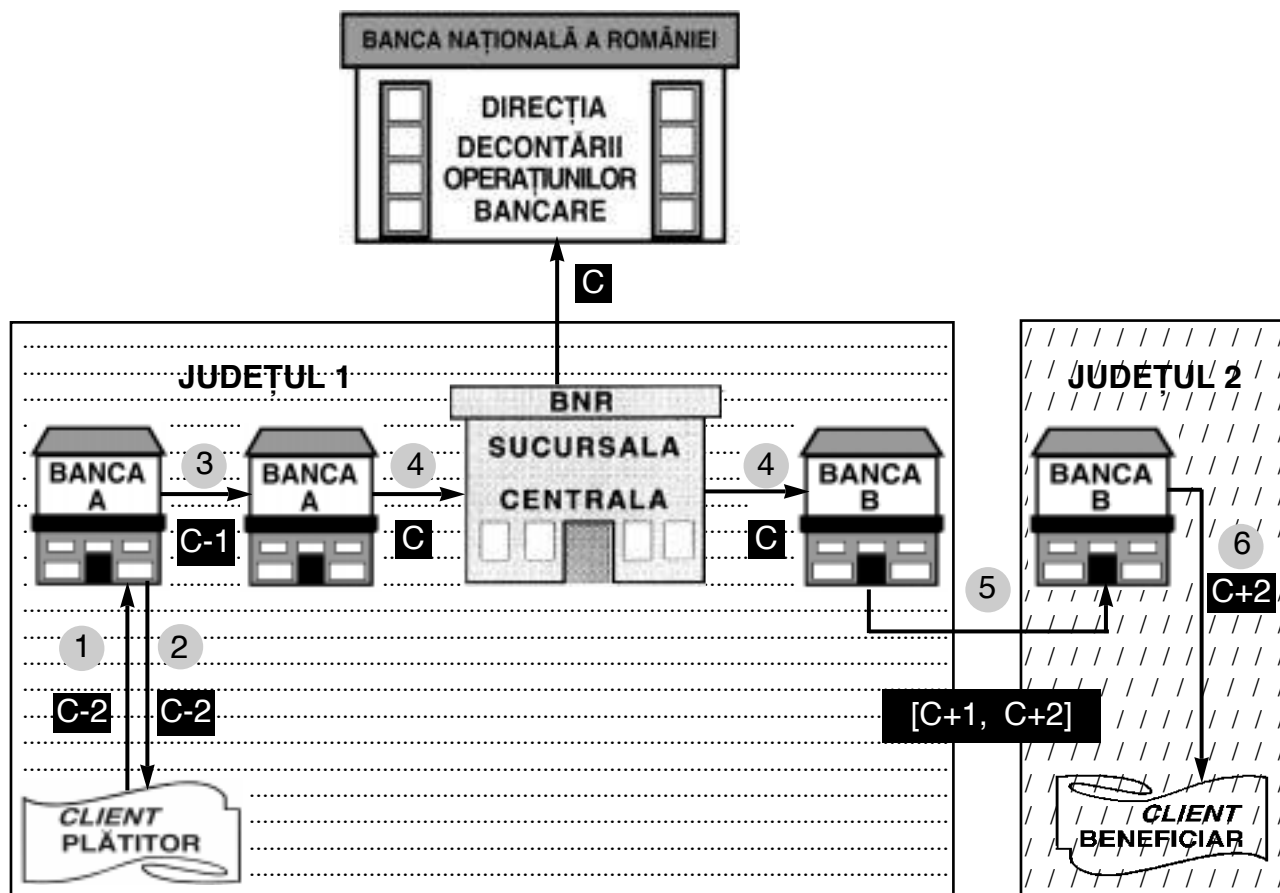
BANCA NAȚIONALĂ A ROMÂNIEI

DIRECȚIA DECONTĂRII OPERAȚIUNILOR BANCARE

C

JUDEȚUL 1

BNR
SUCURSALA CENTRALA

JUDEȚUL 2

BANCA A

3

BANCA A

4

4

BANCA B

BANCA B

C-1

C

C

6

5

C+2

1

2

C-2

C-2

[C+1, C+2]

CLIENT PLĂTITOR

CLIENT BENEFICIAR